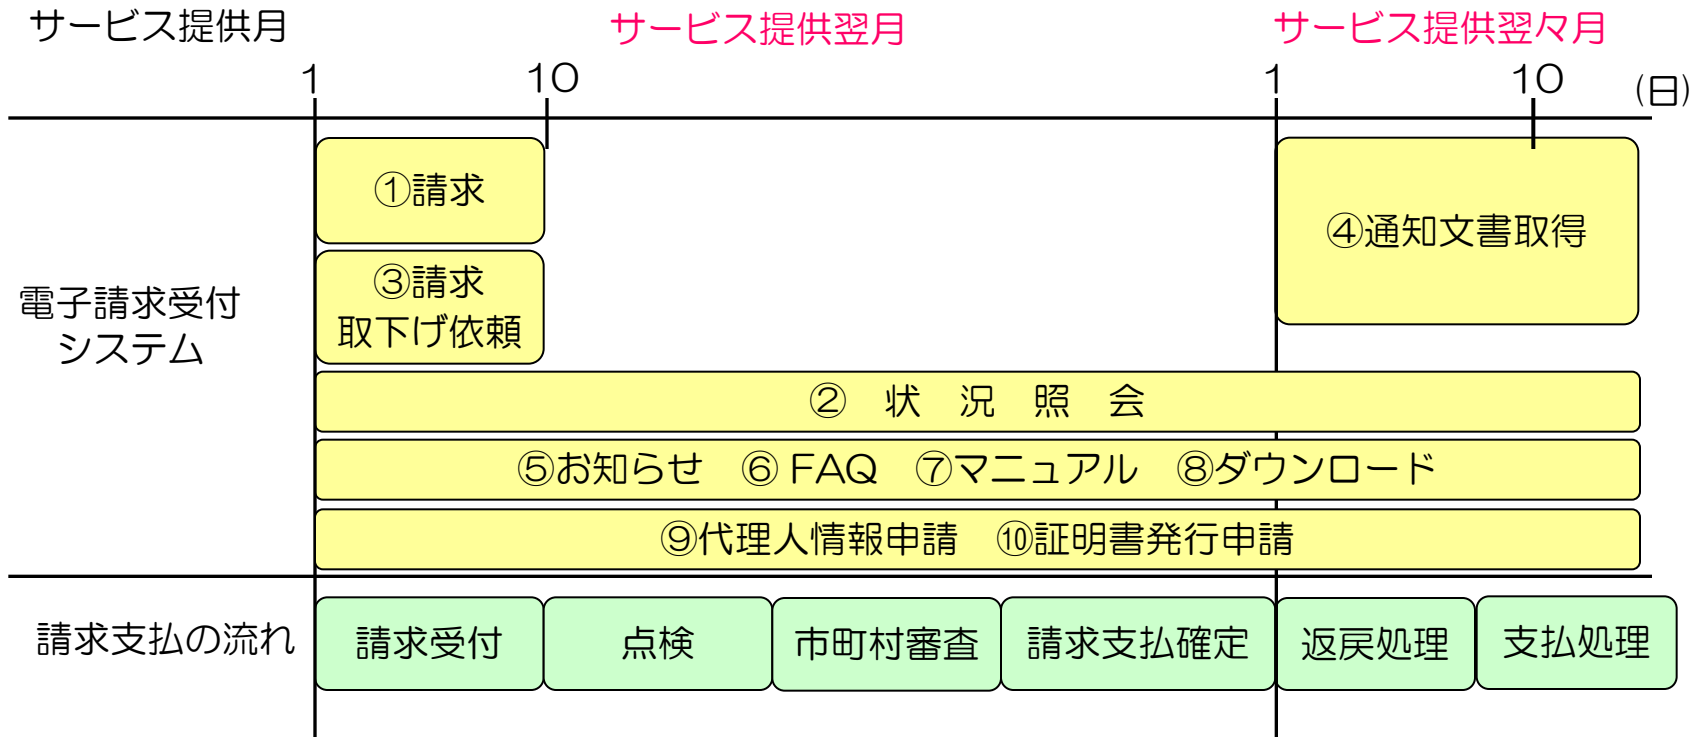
サービス提供月

サービス提供翌月

サービス提供翌々月

1 10 1 10 (日)

電子請求受付システム

①請求

③請求取下げ依頼

④通知文書取得

② 状 況 照 会

⑤お知らせ ⑥ FAQ ⑦マニュアル ⑧ダウンロード

⑨代理人情報申請 ⑩証明書発行申請

請求支払の流れ

請求受付

点検

市町村審査

請求支払確定

返戻処理

支払処理